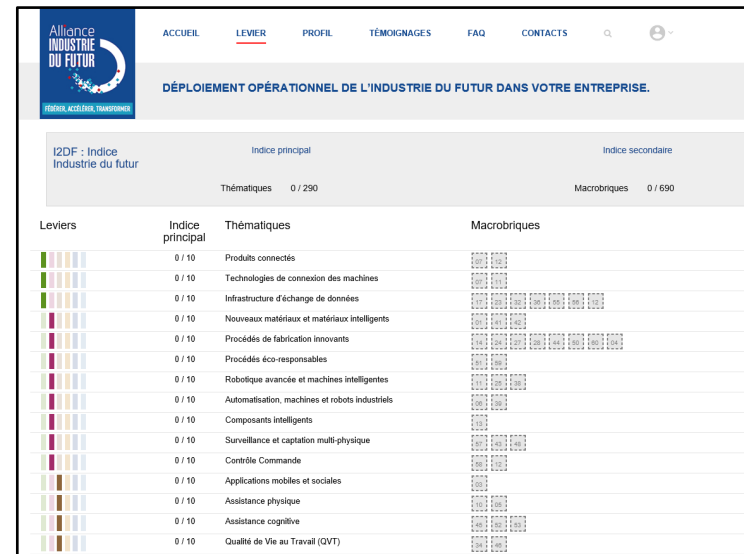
Alliance INDUSTRIE DU FUTUR
FÉDÉRER, ACCÉLÉRER, TRANSFORMER

ACCUEIL LEVIER PROFIL TÉMOIGNAGES FAQ CONTACTS

DÉPLOIEMENT OPÉRATIONNEL DE L'INDUSTRIE DU FUTUR DANS VOTRE ENTREPRISE.

I2DF : Indice Industrie du futur

Indice principal
Thématiques 0 / 290

Indice secondaire
Macrobriques 0 / 690

| Leviers | Indice principal | Thématiques | Macrobriques |
|---|---|---|---|
| | 0 / 10 | Produits connectés | 07 12 |
| | 0 / 10 | Technologies de connexion des machines | 07 11 |
| | 0 / 10 | Infrastructure d'échange de données | 17 23 32 38 55 56 12 |
| | 0 / 10 | Nouveaux matériaux et matériaux intelligents | 01 41 42 |
| | 0 / 10 | Procédés de fabrication innovants | 14 24 27 28 44 50 60 04 |
| | 0 / 10 | Procédés éco-responsables | 51 58 |
| | 0 / 10 | Robotique avancée et machines intelligentes | 11 25 36 |
| | 0 / 10 | Automatisation, machines et robots industriels | 06 39 |
| | 0 / 10 | Composants intelligents | 13 |
| | 0 / 10 | Surveillance et captation multi-physique | 07 43 46 |
| | 0 / 10 | Contrôle Commande | 59 12 |
| | 0 / 10 | Applications mobiles et sociales | 03 |
| | 0 / 10 | Assistance physique | 10 08 |
| | 0 / 10 | Assistance cognitive | 48 52 53 |
| | 0 / 10 | Qualité de Vie au Travail (QVT) | 34 49 |